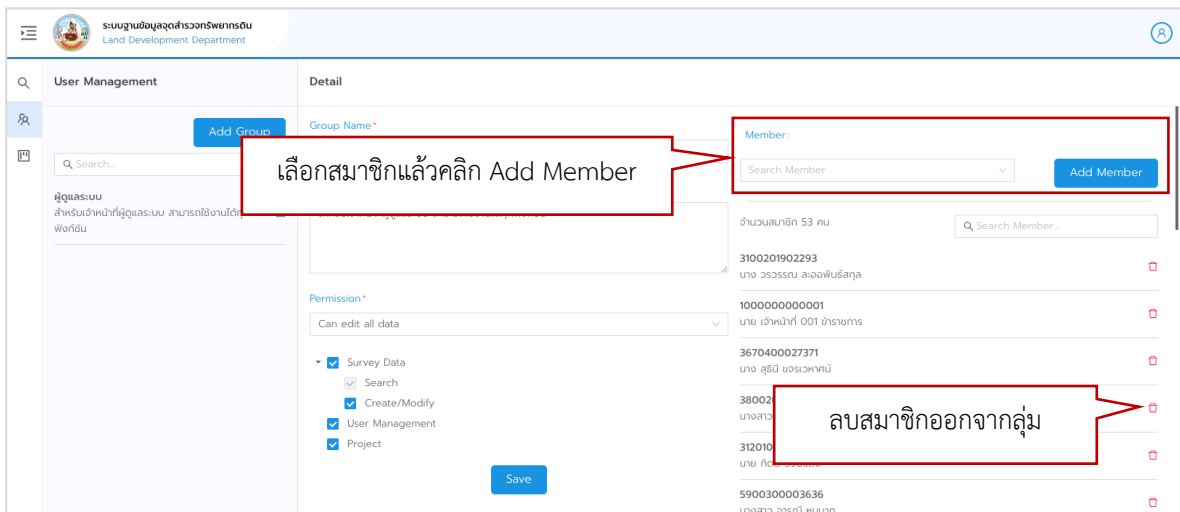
ระบบฐานข้อมูลจุดสำรวจทรัพยากรดิน
Land Development Department

User Management

Add Group

Search..

ผู้ดูแลระบบ
สำหรับเจ้าหน้าที่ผู้ดูแลระบบ สามารถใช้งานได้ทุกฟังก์ชัน

Detail

Group Name *

เลือกสมาชิกแล้วคลิก Add Member

Member:

Search Member

Add Member

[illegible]

Permission *

Can edit all data

Survey Data

Search

Create/Modify

User Management

Project

Save

จำนวนสมาชิก 53 คน

Search Member...

3100201902293
นาง วรวรรณ ละออพันธ์สกุล

1000000000001
นาย เจ้าหน้าที่ 001 ข้าราชการ

3670400027371
นาง สุธินี ขจรเวหาศน์

3800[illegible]
นางสาว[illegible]

ลบสมาชิกออกจากลุ่ม

3120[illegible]
นาย กิต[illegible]

5900300003636
นางสาว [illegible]